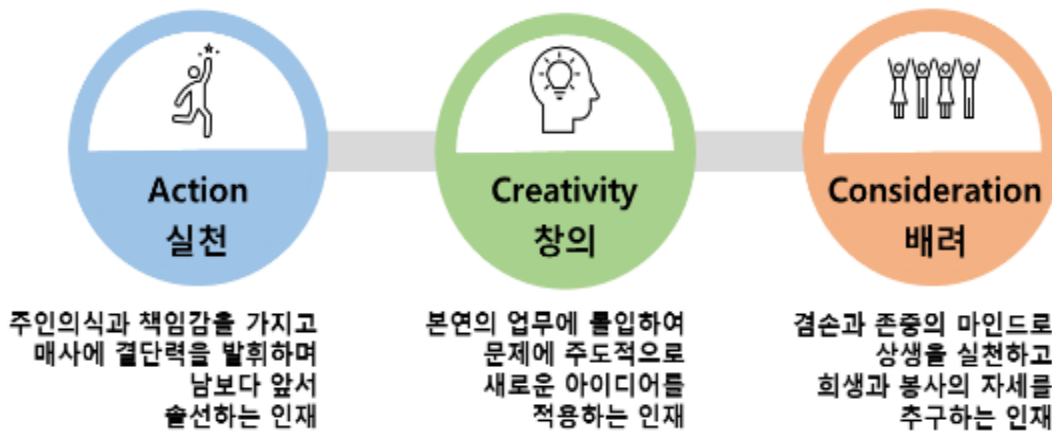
Action
실천

Creativity
창의

Consideration
배려

주인의식과 책임감을 가지고 매사에 결단력을 발휘하며 남보다 앞서 솔선하는 인재

본연의 업무에 몰입하여 문제에 주도적으로 새로운 아이디어를 적용하는 인재

겸손과 존중의 마인드로 상생을 실천하고 희생과 봉사의 자세를 추구하는 인재